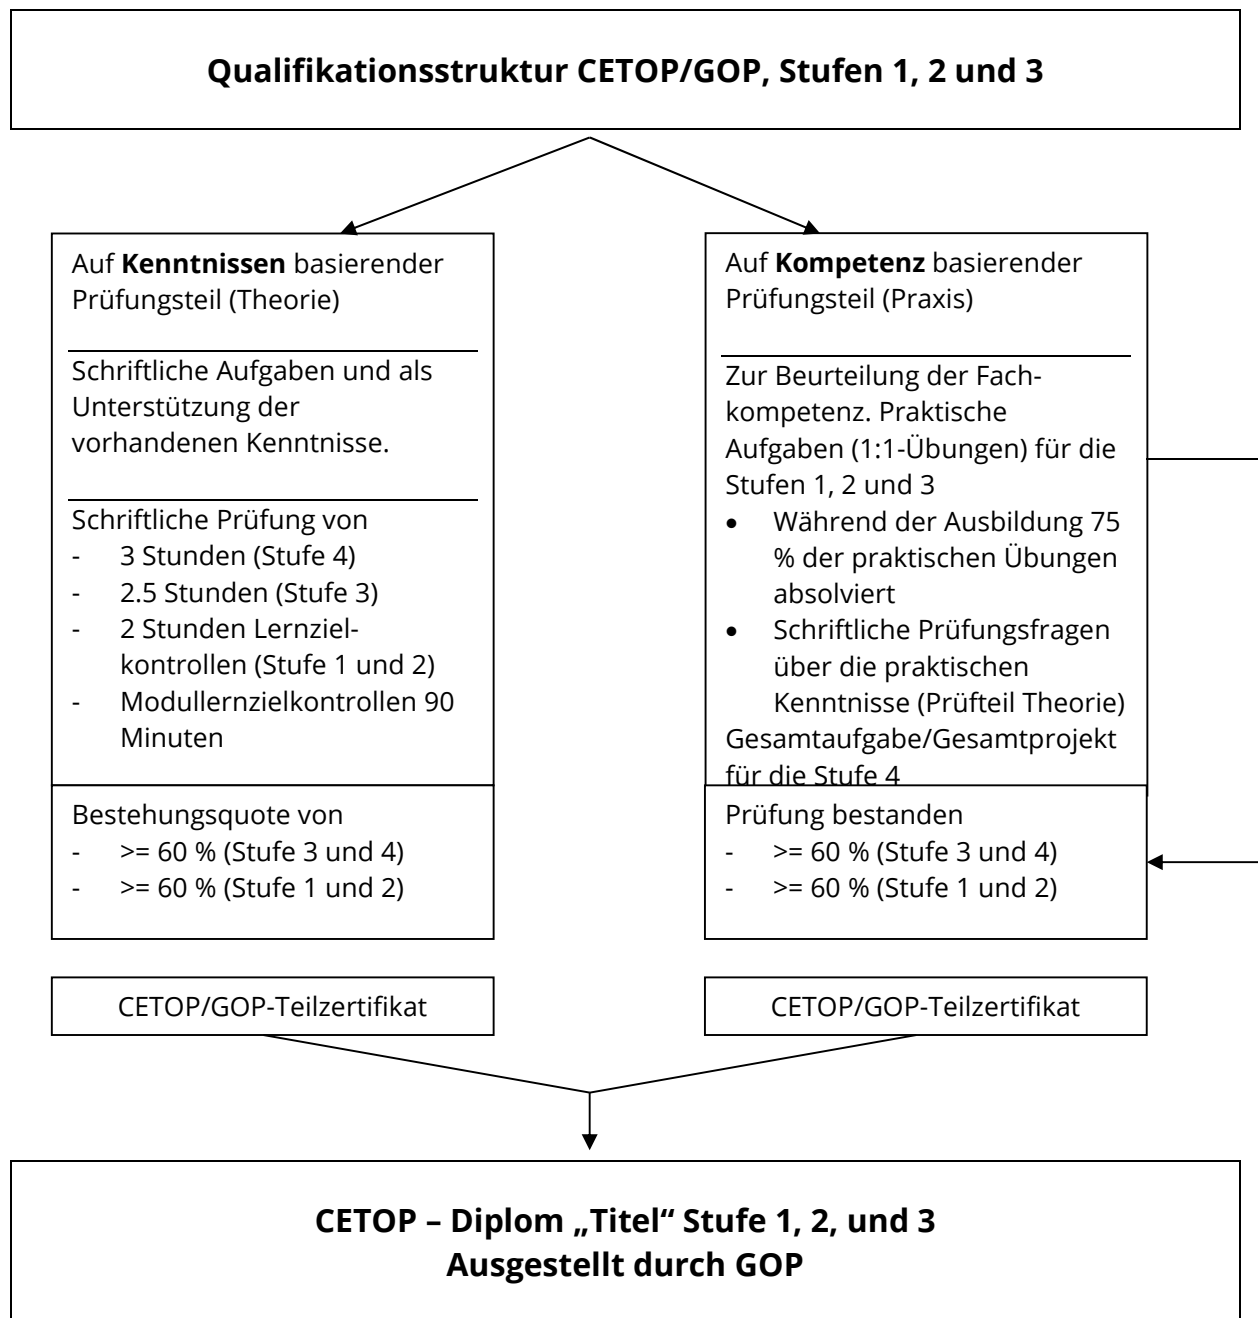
Qualifikationsstruktur CETOP/GOP, Stufen 1, 2 und 3

Auf Kenntnissen basierender Prüfungsteil (Theorie)

Schriftliche Aufgaben und als Unterstützung der vorhandenen Kenntnisse.

Schriftliche Prüfung von
- 3 Stunden (Stufe 4)
- 2.5 Stunden (Stufe 3)
- 2 Stunden Lernzielkontrollen (Stufe 1 und 2)
- Modullernzielkontrollen 90 Minuten

Bestehungsquote von
- >= 60 % (Stufe 3 und 4)
- >= 60 % (Stufe 1 und 2)

CETOP/GOP-Teilzertifikat

Auf Kompetenz basierender Prüfungsteil (Praxis)

Zur Beurteilung der Fachkompetenz. Praktische Aufgaben (1:1-Übungen) für die Stufen 1, 2 und 3
- Während der Ausbildung 75 % der praktischen Übungen absolviert
- Schriftliche Prüfungsfragen über die praktischen Kenntnisse (Prüfteil Theorie)

Gesamtaufgabe/Gesamtprojekt für die Stufe 4

Prüfung bestanden
- >= 60 % (Stufe 3 und 4)
- >= 60 % (Stufe 1 und 2)

CETOP/GOP-Teilzertifikat

CETOP – Diplom „Titel“ Stufe 1, 2, und 3
Ausgestellt durch GOP